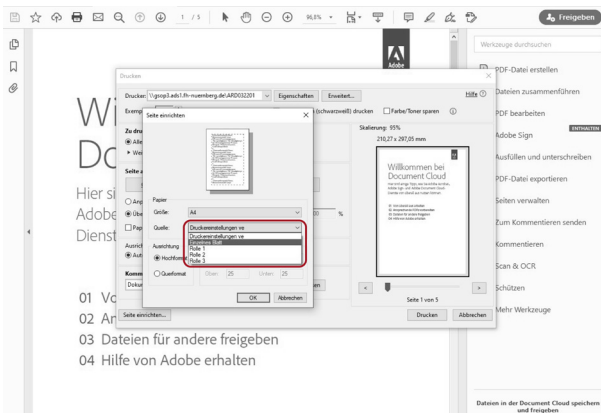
1 / 5
96,8%
Freigeben
Adobe
Drucken
Drucker: \\gsop3.ads1.fh-nuernberg.de\ARD032201
Eigenschaften
Erweitert...
Hilfe
Exemp
(schwarzweiß) drucken
Farbe/Toner sparen
Seite einrichten
Zu dr
Alle
Wei
Seite a
Ang
Obe
Pap
Ausrich
Aut
Komm
Doku
Papier
Größe:
A4
Quelle:
Druckereinstellungen ve
Druckereinstellungen ve
Einzelnes Blatt
Rolle 1
Rolle 2
Rolle 3
Ausrichtung
Hochform
Querformat
Oben:
25
Unten:
25
OK
Abbrechen
Skalierung: 95%
210,27 x 297,05 mm
Willkommen bei Document Cloud
Seite 1 von 5
Seite einrichten...
Drucken
Abbrechen
Wi
Do
Hier si
Adobe
Dienst
01 Vo
02 An
03 Dateien für andere freigeben
04 Hilfe von Adobe erhalten
Werkzeuge durchsuchen
PDF-Datei erstellen
Dateien zusammenführen
PDF bearbeiten
Adobe Sign
ENTHALTEN
Ausfüllen und unterschreiben
PDF-Datei exportieren
Seiten verwalten
Zum Kommentieren senden
Kommentieren
Scan & OCR
Schützen
Mehr Werkzeuge
Dateien in der Document Cloud speichern und freigeben